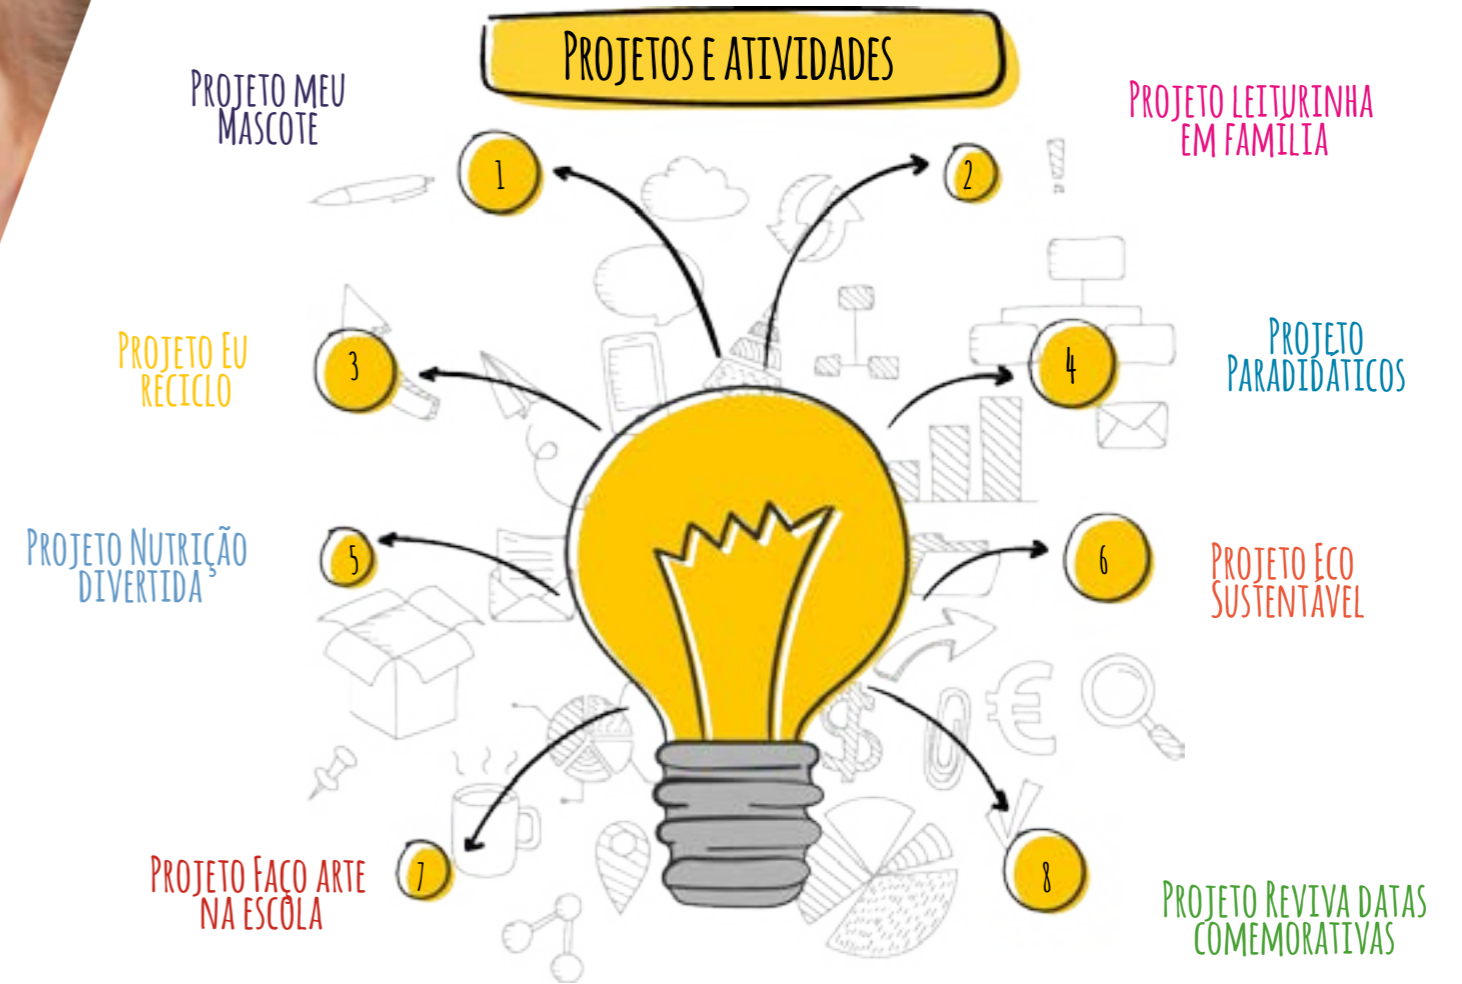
PROJETOS E ATIVIDADES

PROJETO MEU MASCOTE

1

2

PROJETO LEITURINHA EM FAMÍLIA

PROJETO EU RECICLO

3

4

PROJETO PARADIDÁTICOS

PROJETO NUTRIÇÃO DIVERTIDA

5

6

PROJETO ECO SUSTENTÁVEL

PROJETO FAÇO ARTE NA ESCOLA

7

8

PROJETO REVIVA DATAS COMEMORATIVAS